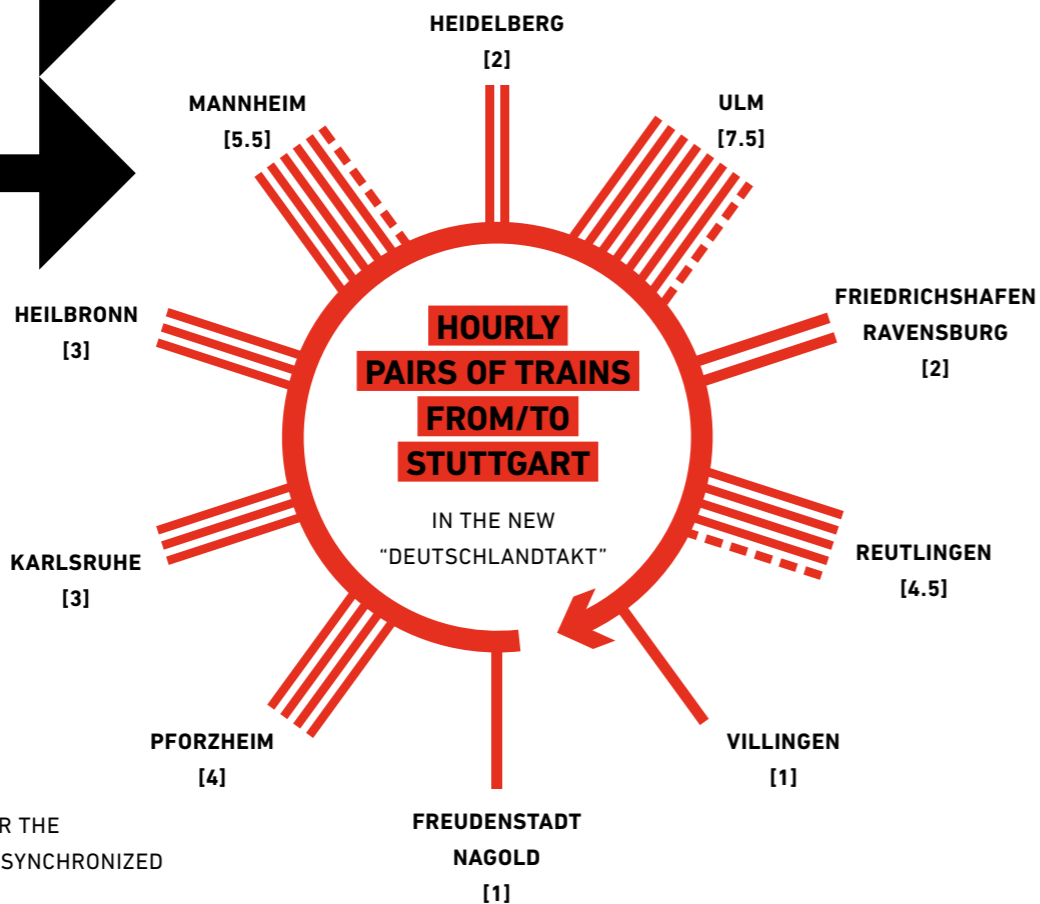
HEIDELBERG
[2]

MANNHEIM
[5.5]

ULM
[7.5]

HEILBRONN
[3]

FRIEDRICHSHAFEN
RAVENSBURG
[2]

HOURLY
PAIRS OF TRAINS
FROM/TO
STUTTGART

IN THE NEW
"DEUTSCHLANDTAKT"

KARLSRUHE
[3]

REUTLINGEN
[4.5]

PFORZHEIM
[4]

VILLINGEN
[1]

FREUDENSTADT
NAGOLD
[1]

R THE
SYNCHRONIZED